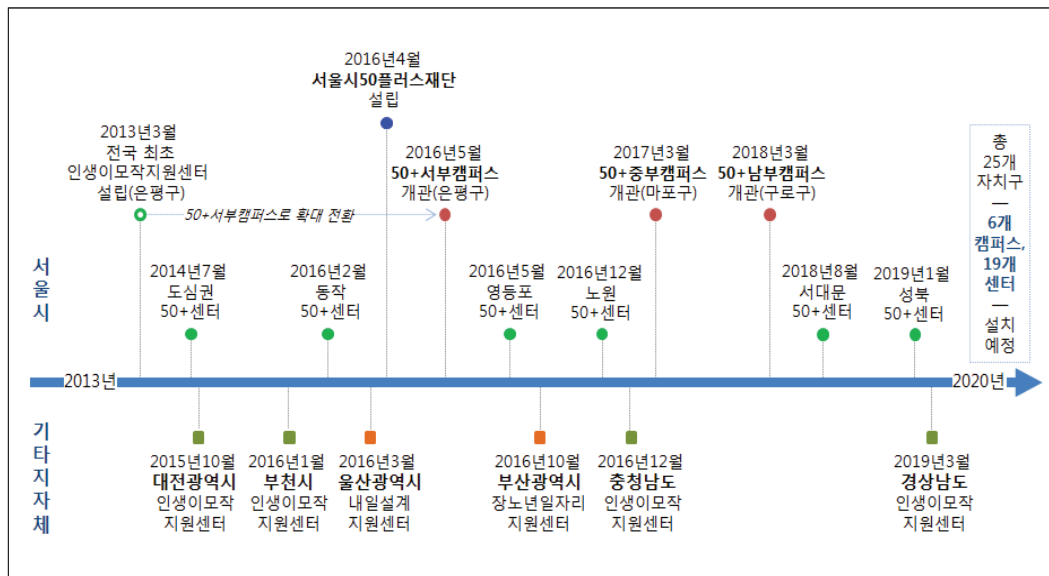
2016년4월
**서울시50플러스재단**
설립

2013년3월
전국 최초
인생이모작지원센터
설립(은평구)

50+서부캠퍼스로 확대 전환

2016년5월
**50+서부캠퍼스**
개관(은평구)

2017년3월
**50+중부캠퍼스**
개관(마포구)

2018년3월
**50+남부캠퍼스**
개관(구로구)

총
25개
자치구
—
**6개 캠퍼스, 19개 센터**
—
설치 예정

서울시

2014년7월
도심권
50+센터

2016년2월
동작
50+센터

2016년5월
영등포
50+센터

2016년12월
노원
50+센터

2018년8월
서대문
50+센터

2019년1월
성북
50+센터

2013년

2020년

기타지자체

2015년10월
**대전광역시**
인생이모작
지원센터

2016년1월
**부천시**
인생이모작
지원센터

2016년3월
**울산광역시**
내일설계
지원센터

2016년10월
**부산광역시**
장노년일자리
지원센터

2016년12월
**충청남도**
인생이모작
지원센터

2019년3월
**경상남도**
인생이모작
지원센터